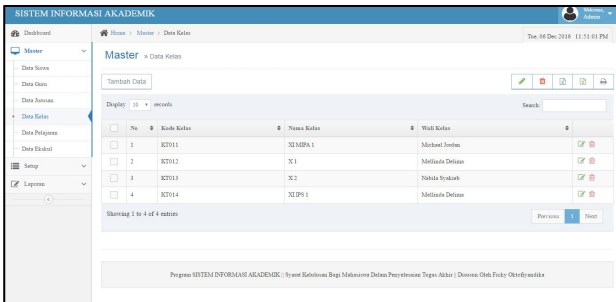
SISTEM INFORMASI AKADEMIK

Welcome, Admin

Dashboard
Master
Data Siswa
Data Guru
Data Jurusan
Data Kelas
Data Pelajaran
Data Ekskul
Setup
Laporan

Home > Master > Data Kelas

Tue, 06 Dec 2016 11:51:01 PM

Master » Data Kelas

Tambah Data

Display 10 records

Search:

| | No | Kode Kelas | Nama Kelas | Wali Kelas | |
|---|---|---|---|---|---|
| | 1 | KT011 | XI MIPA 1 | Michael Jordan | |
| | 2 | KT012 | X 1 | Meilinda Delima | |
| | 3 | KT013 | X 2 | Nabila Syakieb | |
| | 4 | KT014 | XI IPS 1 | Meilinda Delima | |

Showing 1 to 4 of 4 entries

Previous 1 Next

Program SISTEM INFORMASI AKADEMIK || Syarat Kelulusan Bagi Mahasiswa Dalam Penyelesaian Tugas Akhir | Disusun Oleh Ficky Oktefiyandika